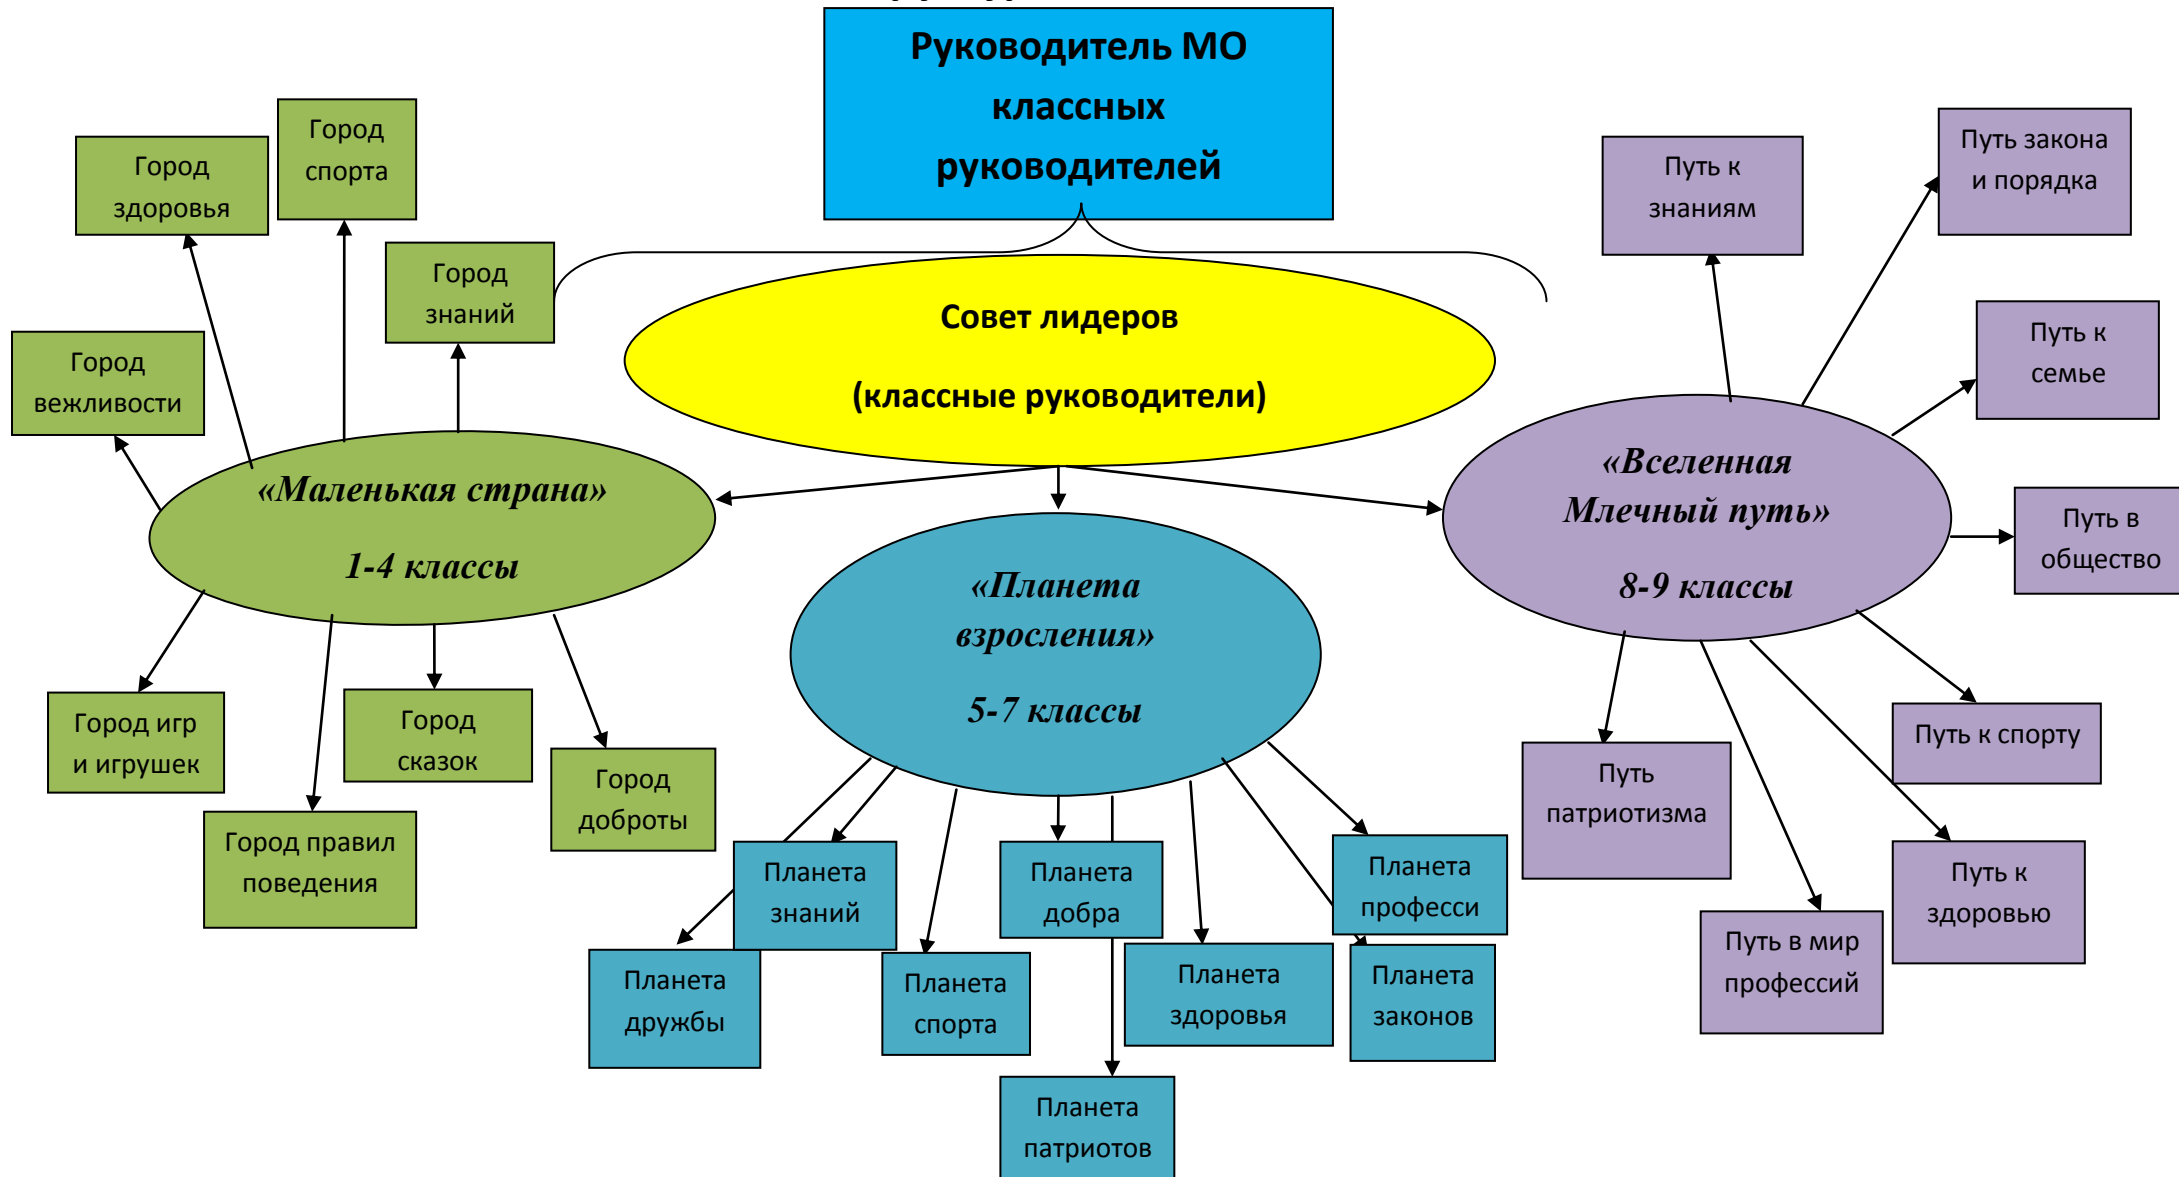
Руководитель МО классных руководителей

Совет лидеров

(классные руководители)

«Маленькая страна»

1-4 классы

Город здоровья

Город спорта

Город знаний

Город вежливости

Город игр и игрушек

Город правил поведения

Город сказок

Город доброты

«Планета взросления»

5-7 классы

Планета знаний

Планета дружбы

Планета спорта

Планета добра

Планета патриотов

Планета здоровья

Планета професси

Планета законов

«Вселенная Млечный путь»

8-9 классы

Путь к знаниям

Путь закона и порядка

Путь к семье

Путь в общество

Путь к спорту

Путь патриотизма

Путь к здоровью

Путь в мир профессий